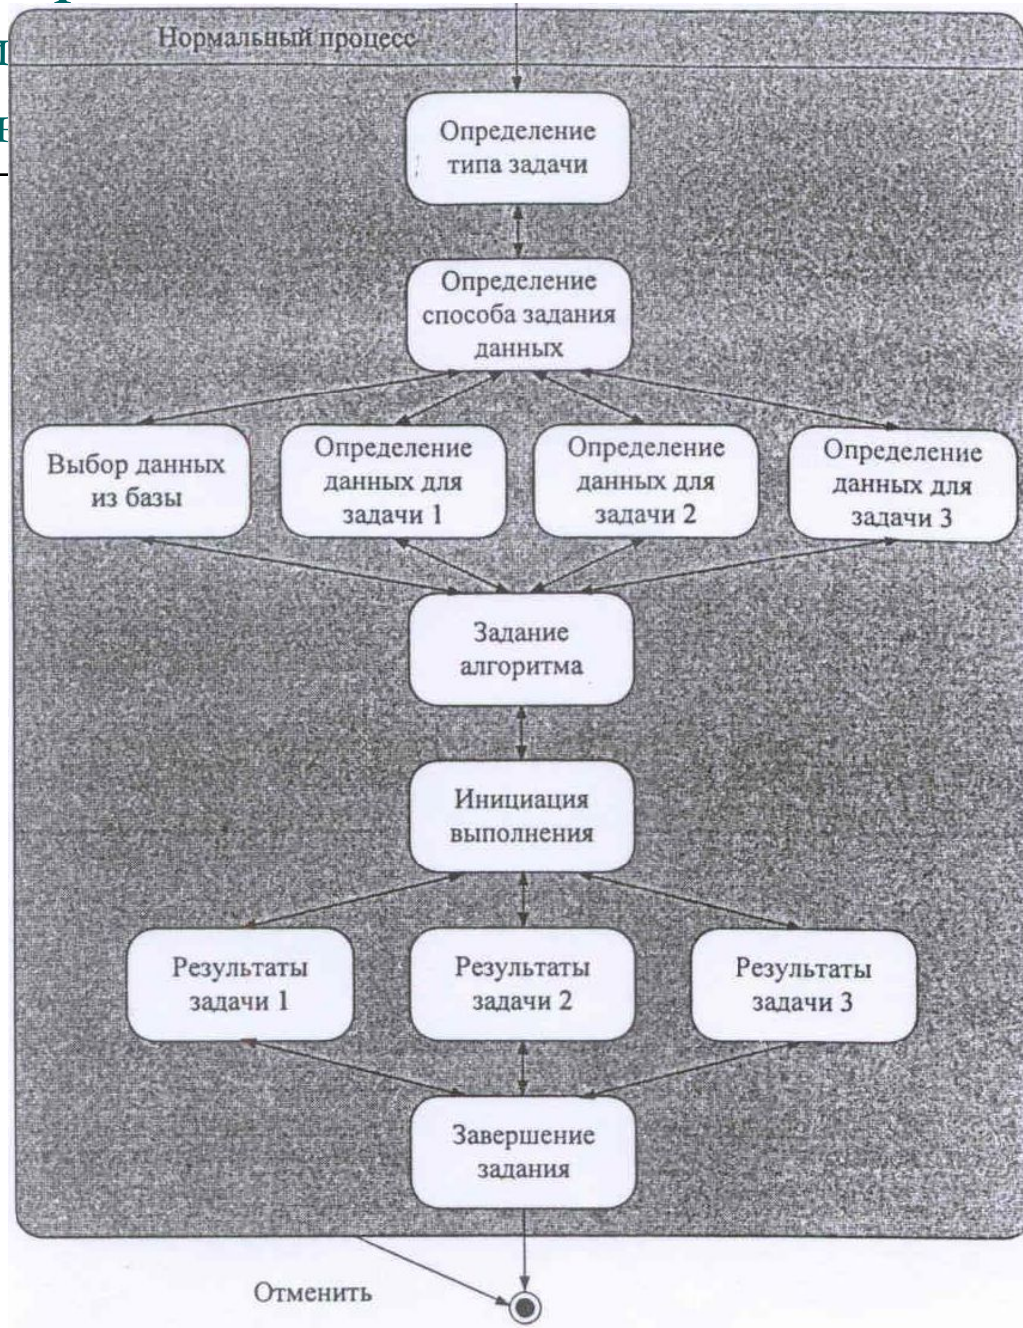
Нормальный процесс

Определение типа задачи

Определение способа задания данных

Выбор данных из базы

Определение данных для задачи 1

Определение данных для задачи 2

Определение данных для задачи 3

Задание алгоритма

Инициация выполнения

Результаты задачи 1

Результаты задачи 2

Результаты задачи 3

Завершение задания

Отменить